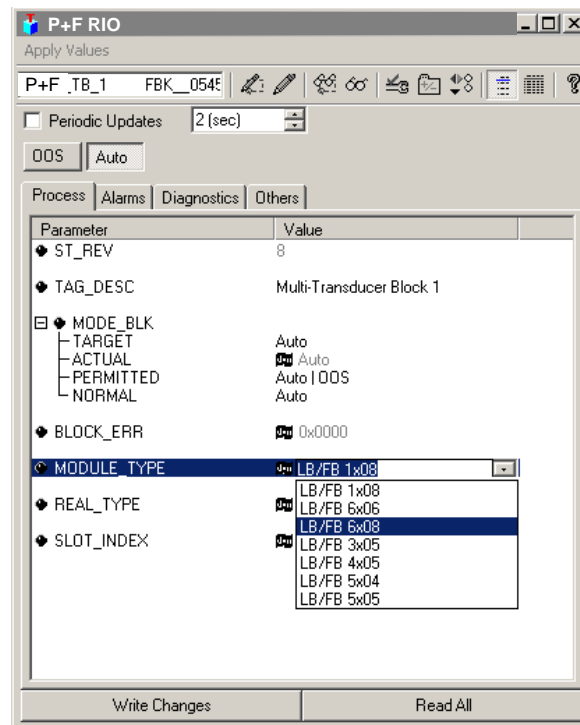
P+F RIO
Apply Values
P+F TB_1 FBK_0545
Periodic Updates 2 (sec)
OOS Auto
Process Alarms Diagnostics Others

| Parameter | Value |
|---|---|
| ST_REV | 8 |
| TAG_DESC | Multi-Transducer Block 1 |
| MODE_BLK | |
| TARGET | Auto |
| ACTUAL | Auto |
| PERMITTED | Auto \| OOS |
| NORMAL | Auto |
| BLOCK_ERR | 0x0000 |
| MODULE_TYPE | LB/FB 1x08 |
| REAL_TYPE | |
| SLOT_INDEX | |

LB/FB 1x08
LB/FB 6x06
LB/FB 6x08
LB/FB 3x05
LB/FB 4x05
LB/FB 5x04
LB/FB 5x05

Write Changes
Read All